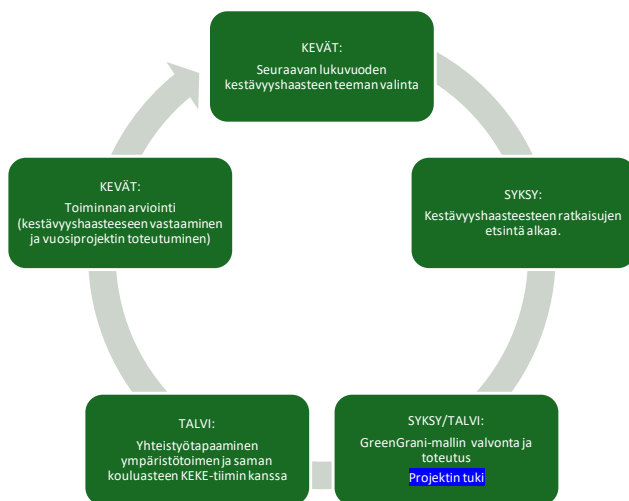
KEVÄT:
Seuraavan lukuvuoden kestävyyshaasteen teeman valinta

SYKSY:
Kestävyyshaasteen ratkaisujen etsintä alkaa.

SYKSY/TALVI:
GreenGrani-mallin valvonta ja toteutus
Projektin tuki

TALVI:
Yhteistyötapaaminen ympäristötoimen ja saman kouluasteen KEKE-tiimin kanssa

KEVÄT:
Toiminnan arviointi (kestävyyshaasteeseen vastaaminen ja vuosiprojektin toteutuminen)